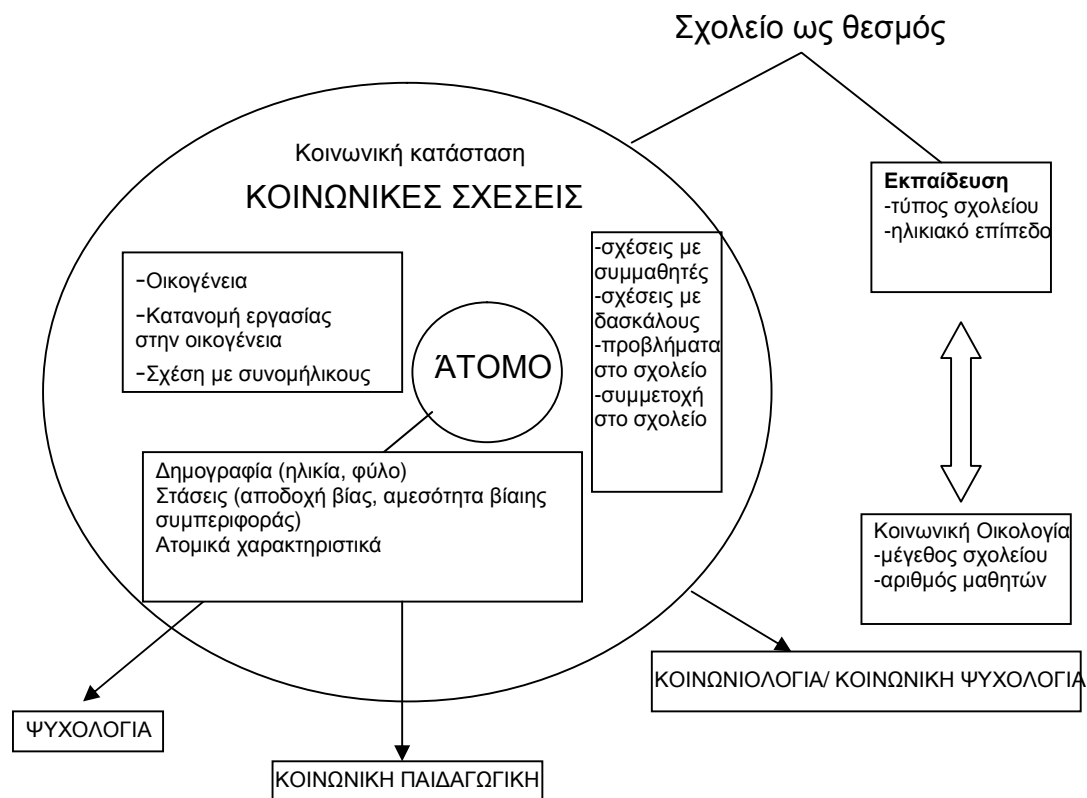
Σχολείο ως θεσμός

Κοινωνική κατάσταση

ΚΟΙΝΩΝΙΚΕΣ ΣΧΕΣΕΙΣ

-Οικογένεια
-Κατανομή εργασίας στην οικογένεια
-Σχέση με συνομήλικους

ΆΤΟΜΟ

-σχέσεις με συμμαθητές
-σχέσεις με δασκάλους
-προβλήματα στο σχολείο
-συμμετοχή στο σχολείο

Εκπαίδευση
-τύπος σχολείου
-ηλικιακό επίπεδο

Δημογραφία (ηλικία, φύλο)
Στάσεις (αποδοχή βίας, αμεσότητα βίαιης συμπεριφοράς)
Ατομικά χαρακτηριστικά

Κοινωνική Οικολογία
-μέγεθος σχολείου
-αριθμός μαθητών

ΚΟΙΝΩΝΙΟΛΟΓΙΑ/ ΚΟΙΝΩΝΙΚΗ ΨΥΧΟΛΟΓΙΑ

ΨΥΧΟΛΟΓΙΑ

ΚΟΙΝΩΝΙΚΗ ΠΑΙΔΑΓΩΓΙΚΗ